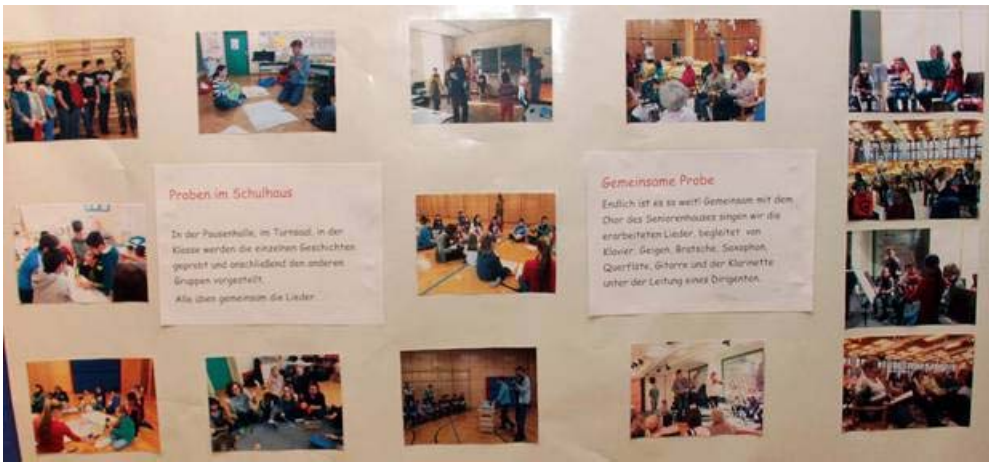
Proben im Schulhaus

In der Pausenhalle, im Turnsaal, in der Klasse werden die einzelnen Geschichten geprobt und anschließend den anderen Gruppen vorgestellt.
Alle üben gemeinsam die Lieder.

Gemeinsame Probe

Endlich ist es so weit! Gemeinsam mit dem Chor des Seniorenhauses singen wir die erarbeiteten Lieder, begleitet von Klavier, Geigen, Bratsche, Saxophon, Querflöte, Gitarre und der Klarinette unter der Leitung eines Dirigenten.